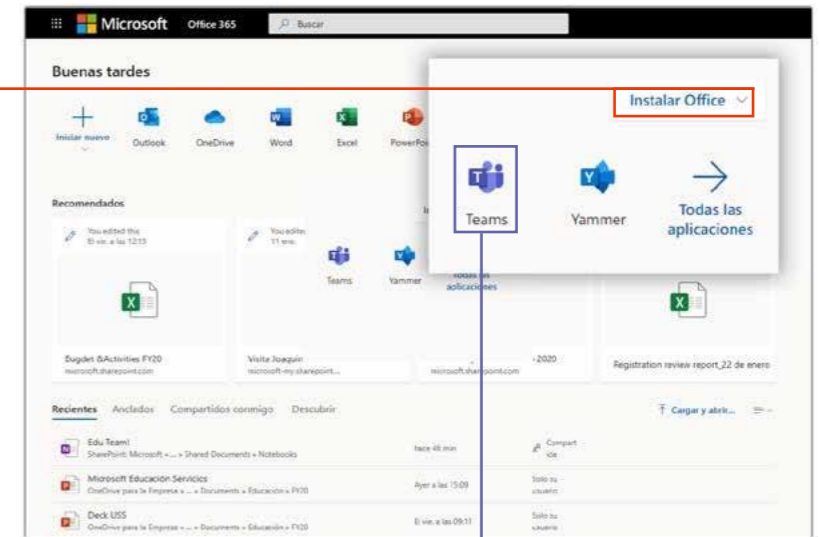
Microsoft Office 365 Buscar

Buenas tardes

Instalar Office

Iniciar nuevo Outlook OneDrive Word Excel PowerPo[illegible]

Teams Yammer Todas las aplicaciones

Recomendados

You edited this El vie. a las 12:13

You edite 11 ene.

Teams Yammer Todas las aplicaciones

Bugdet &Activities FY20 microsoft.sharepoint.com

Visita Joaquín microsoft-my.sharepoint...

-2020 microsoft.sharepoint.com

Registration review report_22 de enero

Recientes Anclados Compartidos conmigo Descubrir

Cargar y abrir...

Edu Team! SharePoint: Microsoft » ... » Shared Documents » Notebooks hace 48 min Compartido

Microsoft Educación Servicios OneDrive para la Empresa » ... » Documents » Educación » FY20 Ayer a las 15:09 Solo tú usuario

Deck USS OneDrive para la Empresa » ... » Documents » Educación » FY20 El vie. a las 09:11 Solo tú usuario